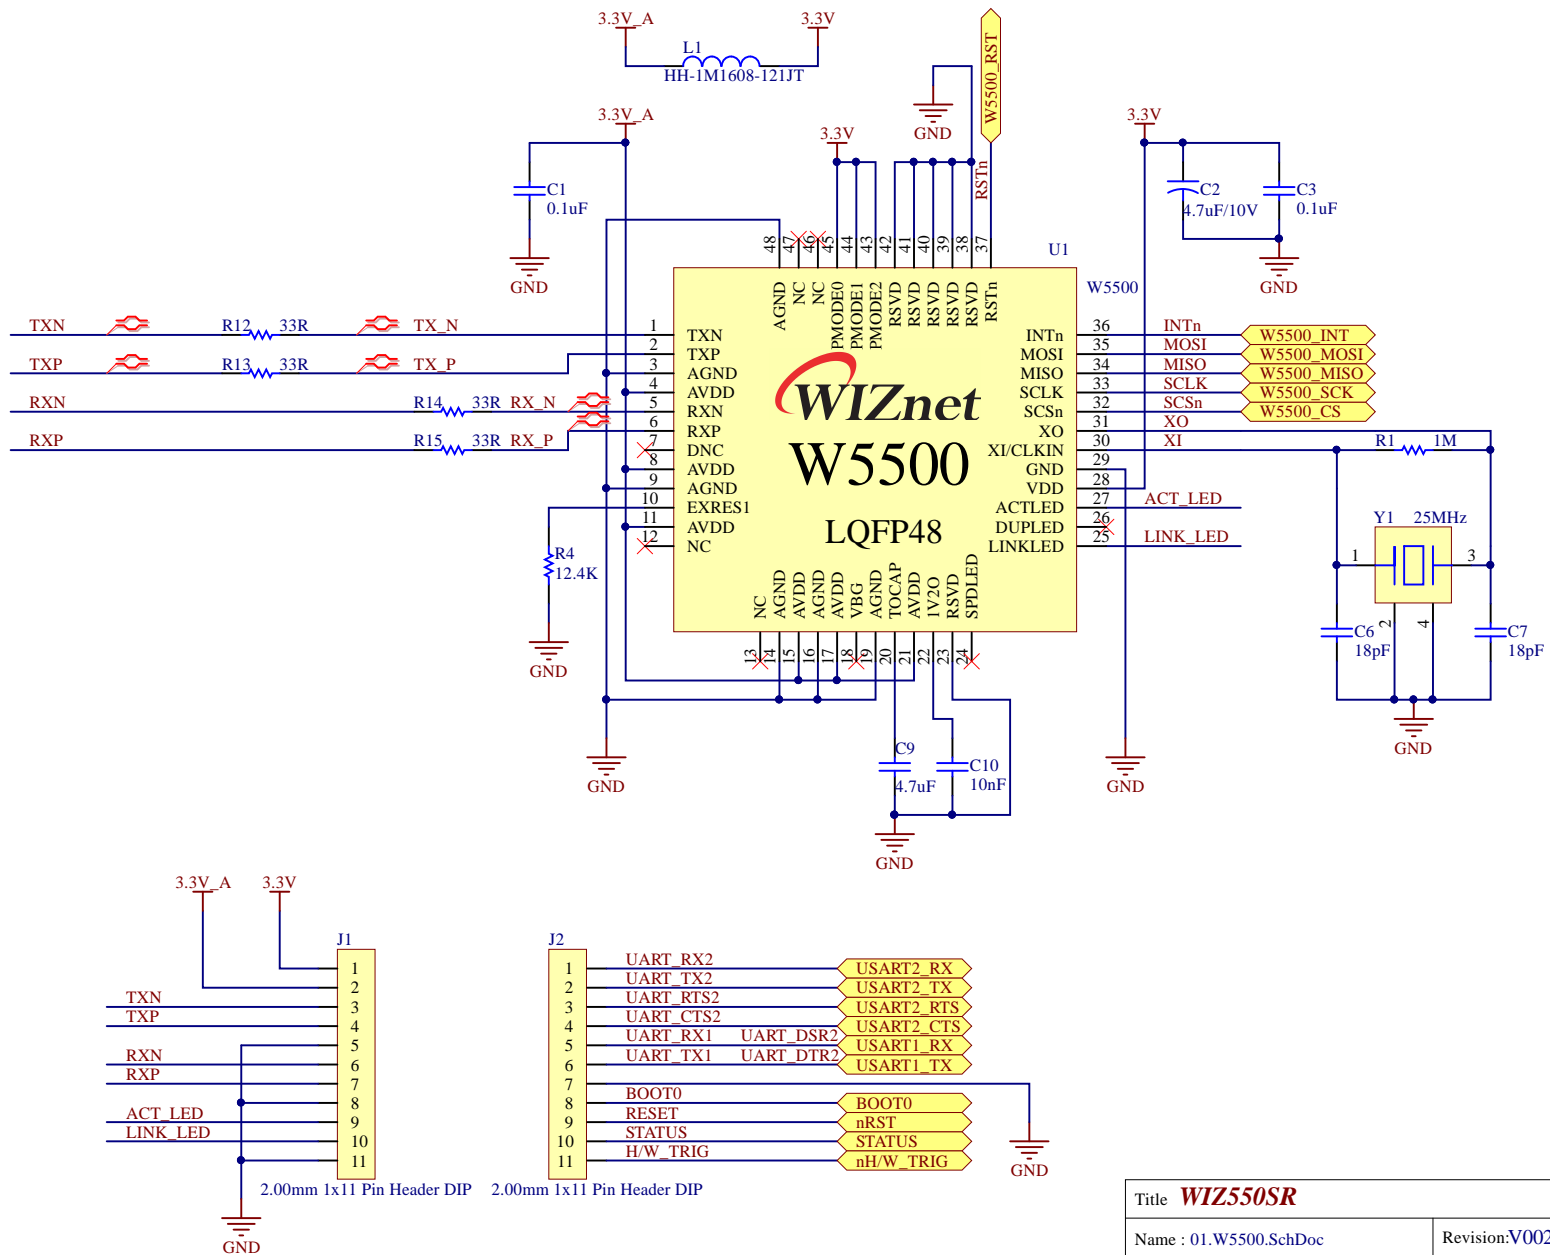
3.3V_A 3.3V
L1
HH-1M1608-121JT

3.3V_A
C1
0.1uF
GND

3.3V
GND
W5500_RST
RSTn

3.3V
C2
4.7uF/10V
C3
0.1uF
GND

U1
W5500

48 47 46 45 44 43 42 41 40 39 38 37
AGND NC NC PMODE0 PMODE1 PMODE2 RSVD RSVD RSVD RSVD RSVD RSTn

TXN R12 33R TX_N
TXP R13 33R TX_P
RXN R14 33R RX_N
RXP R15 33R RX_P

1 TXN
2 TXP
3 AGND
4 AVDD
5 RXN
6 RXP
7 DNC
8 AVDD
9 AGND
10 EXRES1
11 AVDD
12 NC

WIZnet
W5500
LQFP48

INTn 36 INTn W5500_INT
MOSI 35 MOSI W5500_MOSI
MISO 34 MISO W5500_MISO
SCLK 33 SCLK W5500_SCK
SCSn 32 SCSn W5500_CS
XO 31 XO
XI/CLKIN 30 XI
GND 29
VDD 28
ACTLED 27 ACT_LED
DUPLED 26
LINKLED 25 LINK_LED

R1 1M
Y1 25MHz
1 3 2 4
C6 18pF
C7 18pF
GND

R4
12.4K
GND

NC AGND AVDD AGND AVDD VBG AGND TOCAP AVDD 1V2O RSVD SPDLED
13 14 15 16 17 18 19 20 21 22 23 24

GND
C9
4.7uF
C10
10nF
GND
GND

3.3V_A 3.3V
J1
1
2
TXN 3
TXP 4
5
RXN 6
RXP 7
8
ACT_LED 9
LINK_LED 10
11
GND
2.00mm 1x11 Pin Header DIP

J2
1 UART_RX2 USART2_RX
2 UART_TX2 USART2_TX
3 UART_RTS2 USART2_RTS
4 UART_CTS2 USART2_CTS
5 UART_RX1 UART_DSR2 USART1_RX
6 UART_TX1 UART_DTR2 USART1_TX
7
8 BOOT0 BOOT0
9 RESET nRST
10 STATUS STATUS
11 H/W_TRIG nH/W_TRIG
GND
2.00mm 1x11 Pin Header DIP

Title WIZ550SR
Name : 01.W5500.SchDoc
Revision:V002